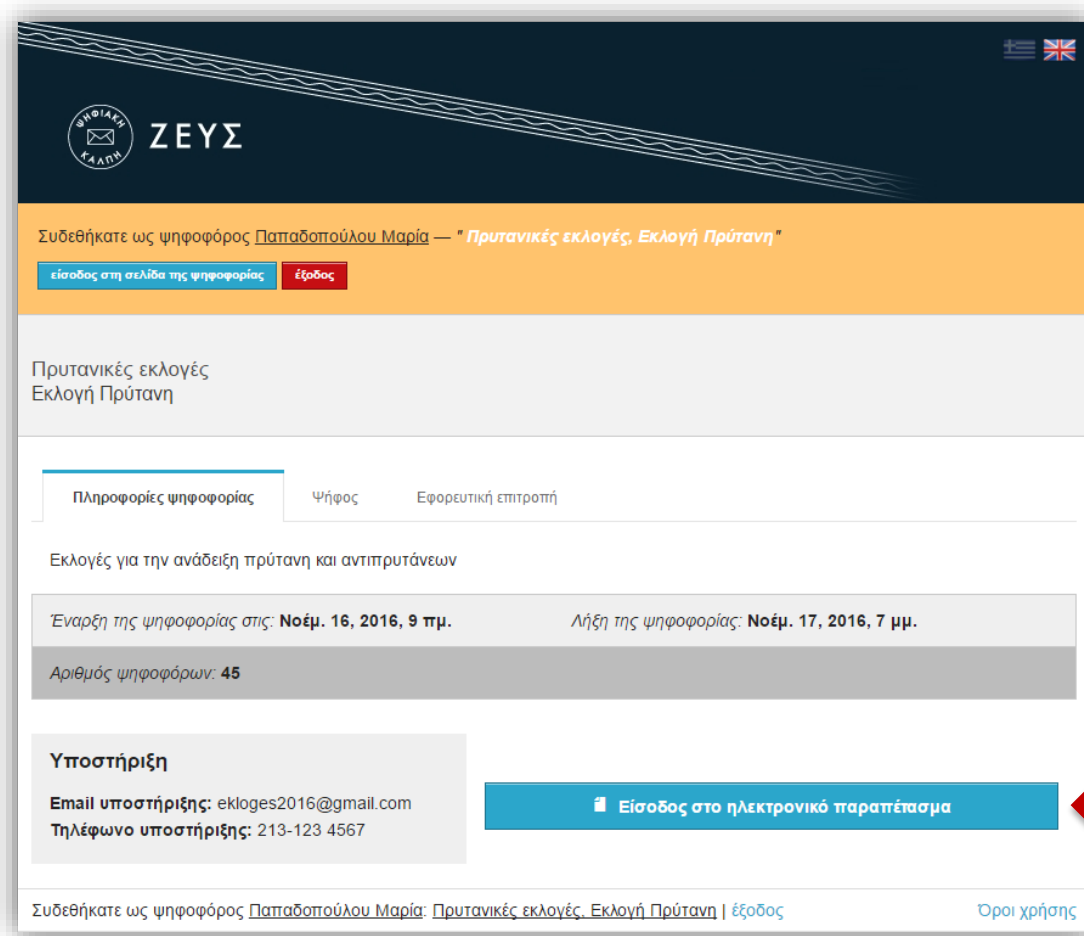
ΨΗΦΙΑΚΗ ΚΑΛΠΗ ΖΕΥΣ

Συδεθήκατε ως ψηφοφόρος Παπαδοπούλου Μαρία — " Πρυτανικές εκλογές, Εκλογή Πρύτανη "

είσοδος στη σελίδα της ψηφοφορίας έξοδος

Πρυτανικές εκλογές
Εκλογή Πρύτανη

Πληροφορίες ψηφοφορίας Ψήφος Εφορευτική επιτροπή

Εκλογές για την ανάδειξη πρύτανη και αντιπρυτάνεων

Έναρξη της ψηφοφορίας στις: Νοέμ. 16, 2016, 9 πμ. Λήξη της ψηφοφορίας: Νοέμ. 17, 2016, 7 μμ.

Αριθμός ψηφοφόρων: 45

Υποστήριξη

Email υποστήριξης: ekloges2016@gmail.com
Τηλέφωνο υποστήριξης: 213-123 4567

Είσοδος στο ηλεκτρονικό παραπέτασμα

Συδεθήκατε ως ψηφοφόρος Παπαδοπούλου Μαρία: Πρυτανικές εκλογές, Εκλογή Πρύτανη | έξοδος Όροι χρήσης